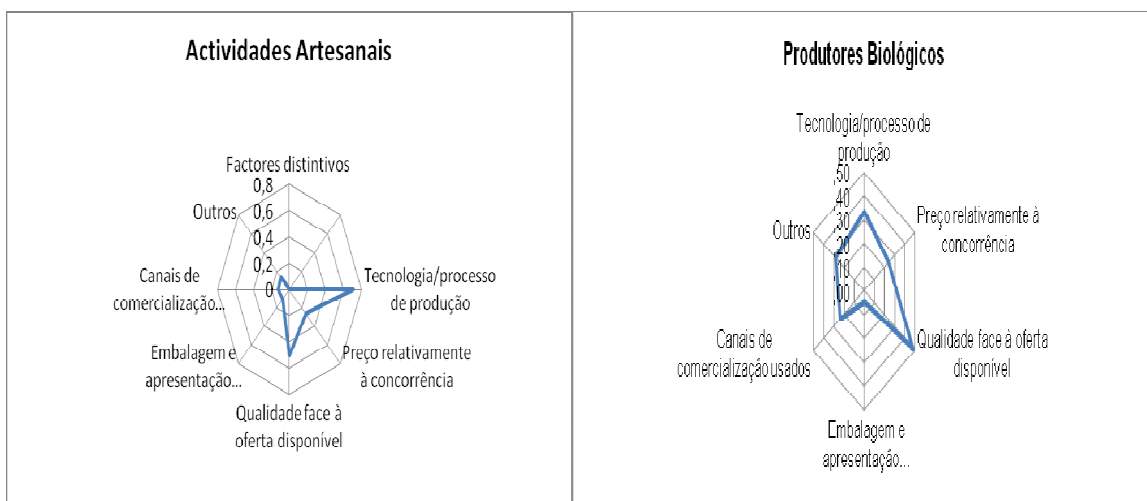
Actividades Artesanais

Factores distintivos
0,8
0,6
0,4
0,2
0
Outros
Tecnologia/processo de produção
Canais de comercialização...
Preço relativamente à concorrência
Embalagem e apresentação...
Qualidade face à oferta disponível

Produtores Biológicos

Tecnologia/processo de produção
50
40
30
20
10
00
Outros
Preço relativamente à concorrência
Canais de comercialização usados
Qualidade face à oferta disponível
Embalagem e apresentação...